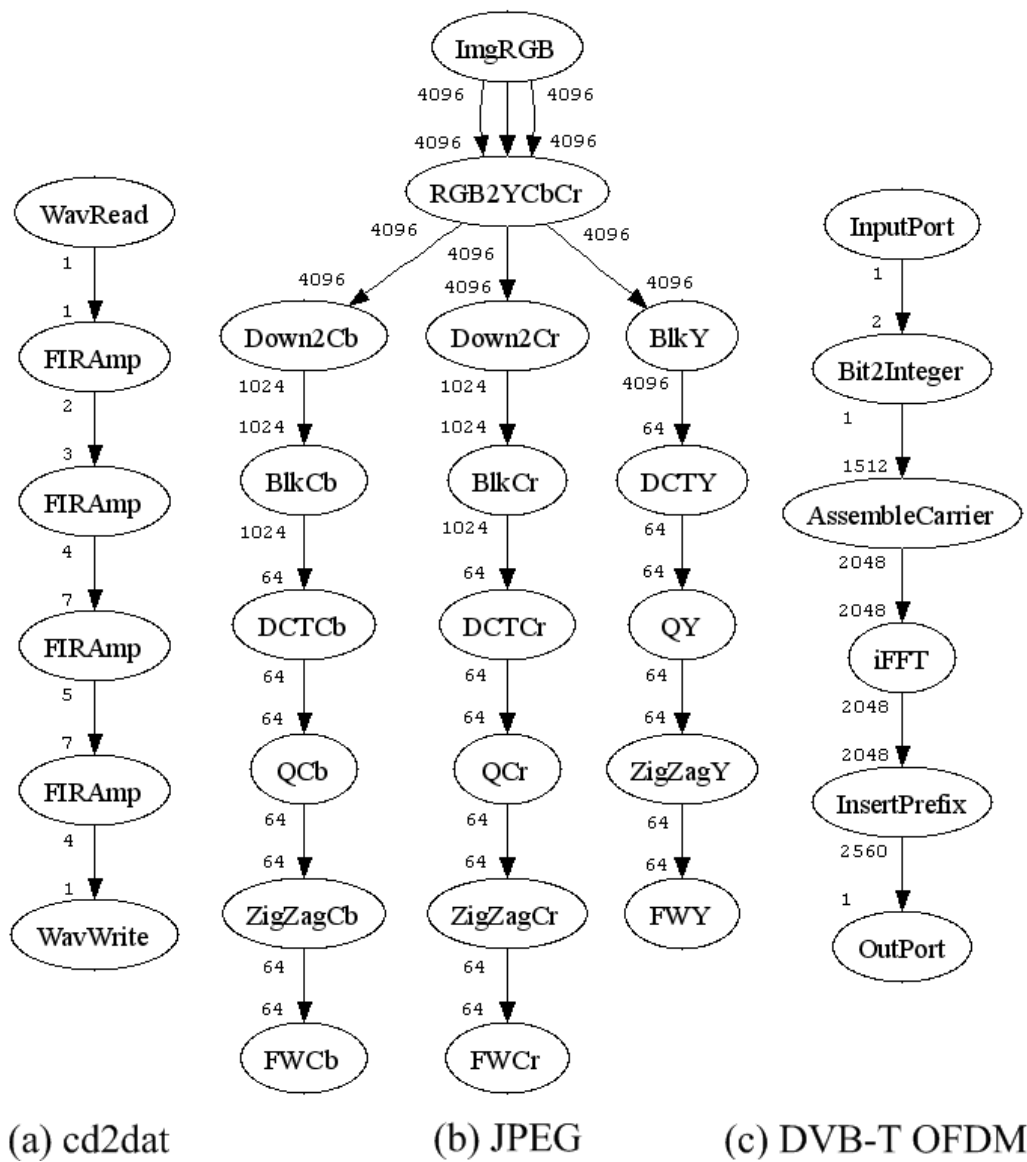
WavRead
1
1
FIRAmp
2
3
FIRAmp
4
7
FIRAmp
5
7
FIRAmp
4
1
WavWrite

ImgRGB
4096
4096
4096
4096
RGB2YCbCr
4096
4096
4096
4096
4096
4096
Down2Cb
1024
1024
BlkCb
1024
64
DCTCb
64
64
QCb
64
64
ZigZagCb
64
64
FWCb

Down2Cr
1024
1024
BlkCr
1024
64
DCTCr
64
64
QCr
64
64
ZigZagCr
64
64
FWCr

BlkY
4096
64
DCTY
64
64
QY
64
64
ZigZagY
64
64
FWY

InputPort
1
2
Bit2Integer
1
1512
AssembleCarrier
2048
2048
iFFT
2048
2048
InsertPrefix
2560
1
OutPort

(a) cd2dat
(b) JPEG
(c) DVB-T OFDM